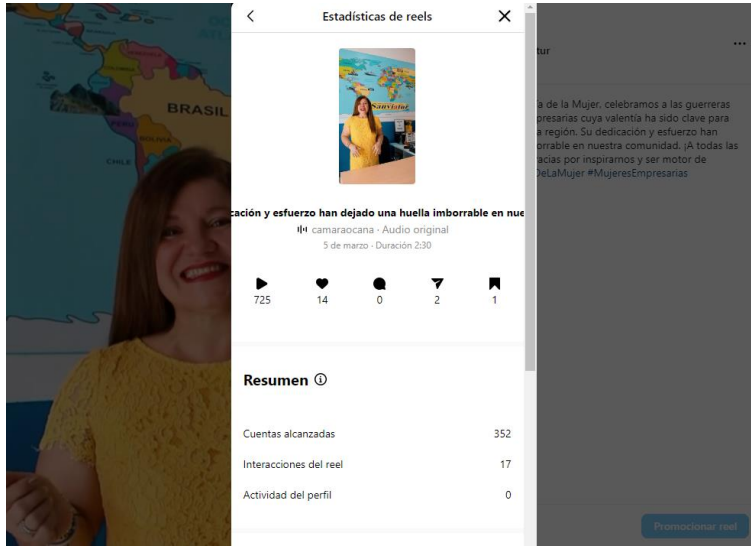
BRASIL

CHILE

Estadísticas de reels

cación y esfuerzo han dejado una huella imborrable en nue

camaraocana · Audio original

5 de marzo · Duración 2:30

725
14
0
2
1

Resumen ⓘ

Cuentas alcanzadas 352

Interacciones del reel 17

Actividad del perfil 0

tur

...

a de la Mujer, celebramos a las guerreras presarias cuya valentía ha sido clave para a región. Su dedicación y esfuerzo han orrable en nuestra comunidad. ¡A todas las racias por inspirarnos y ser motor de DeLaMujer #MujeresEmpresarias

Promocionar reel